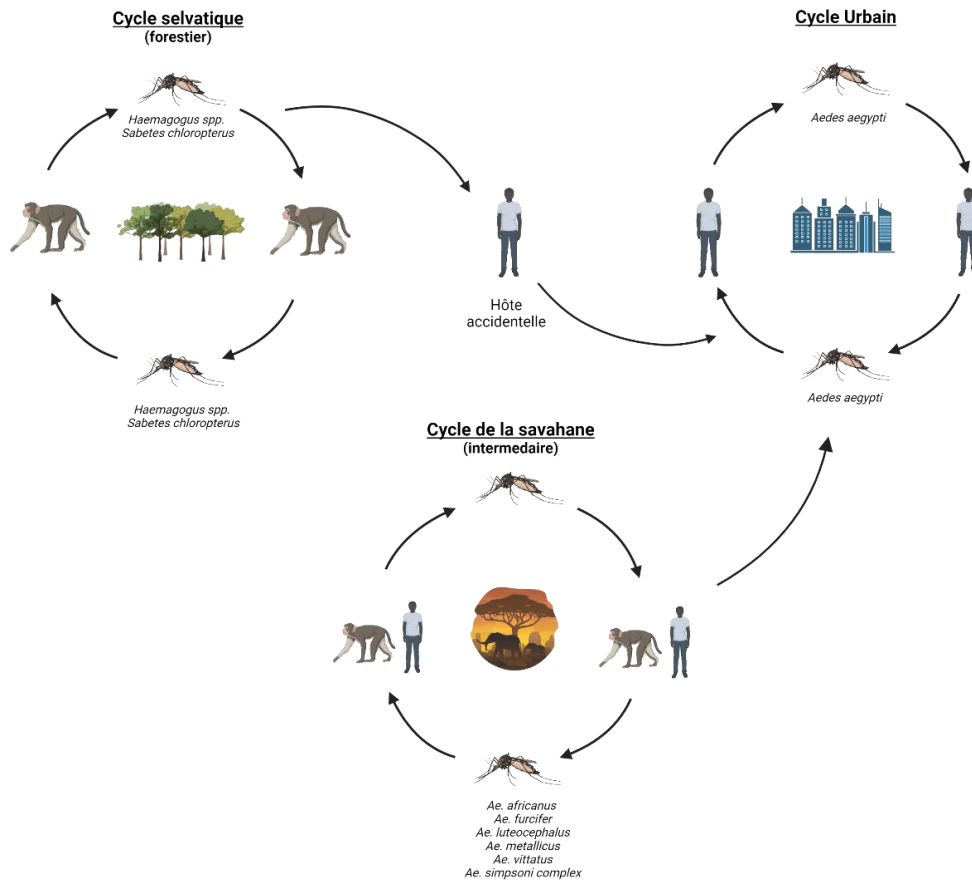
Cycle selvatique
(forestier)

Haemagogus spp.
Sabetes chloropterus

Haemagogus spp.
Sabetes chloropterus

Hôte
accidentelle

Cycle Urbain

Aedes aegypti

Aedes aegypti

Cycle de la savahane
(intermedaire)

Ae. africanus
Ae. furcifer
Ae. luteocephalus
Ae. metallicus
Ae. vittatus
Ae. simpsoni complex